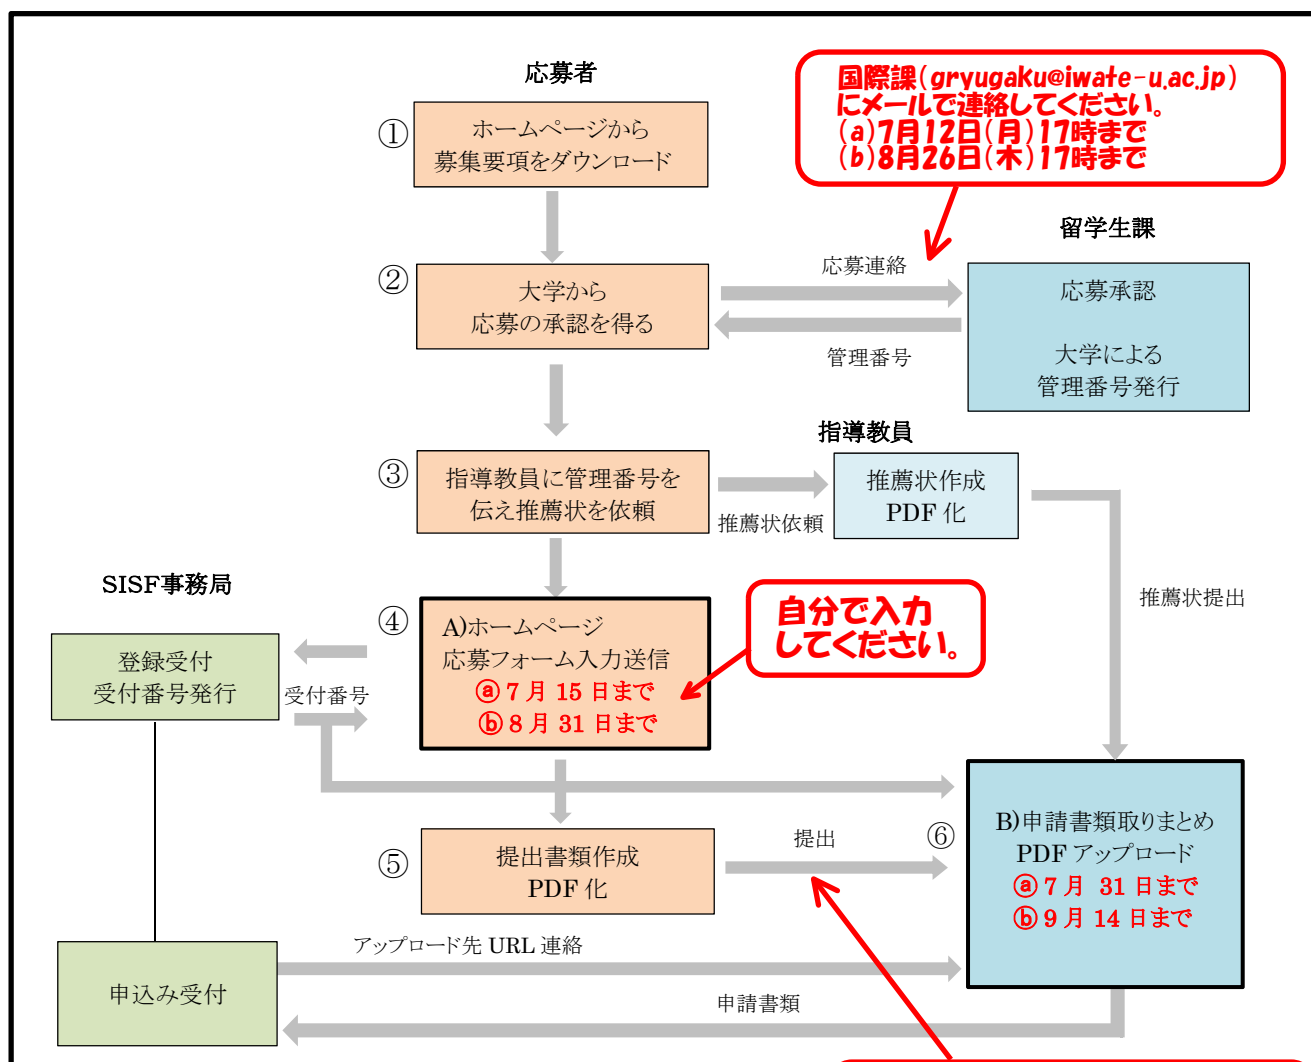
応募者

国際課(gryugaku@iwate-u.ac.jp)にメールで連絡してください。
(a)7月12日(月)17時まで
(b)8月26日(木)17時まで

① ホームページから募集要項をダウンロード

留学生課

② 大学から応募の承認を得る

応募連絡

管理番号

応募承認

大学による管理番号発行

指導教員

③ 指導教員に管理番号を伝え推薦状を依頼

推薦状依頼

推薦状作成 PDF 化

推薦状提出

SISF事務局

④ A)ホームページ応募フォーム入力送信
ⓐ 7 月 15 日まで
ⓑ 8 月 31 日まで

自分で入力してください。

登録受付 受付番号発行

受付番号

⑤ 提出書類作成 PDF 化

提出

⑥ B)申請書類取りまとめ PDF アップロード
ⓐ 7 月 31 日まで
ⓑ 9 月 14 日まで

アップロード先 URL 連絡

申込み受付

申請書類